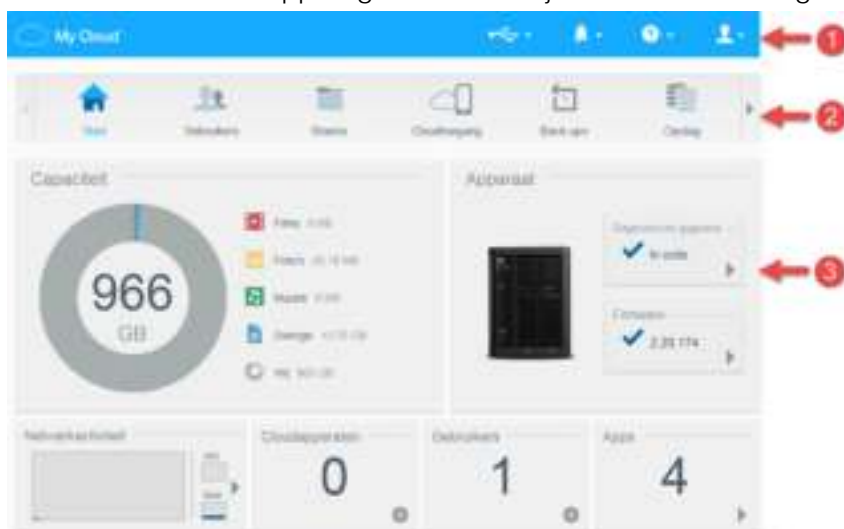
My Cloud

1

Start Gebruikers Shares Cloudtoegang Back-ups Opslag

2

Capaciteit

966 GB

Video

Foto's

Muziek

Overige

Vrij

Apparaat

Diagnostische gegevens

In orde

3

Firmware

2.20.174

Netwerkactiviteit

Cloudapparaten

0

Gebruikers

1

Apps

4